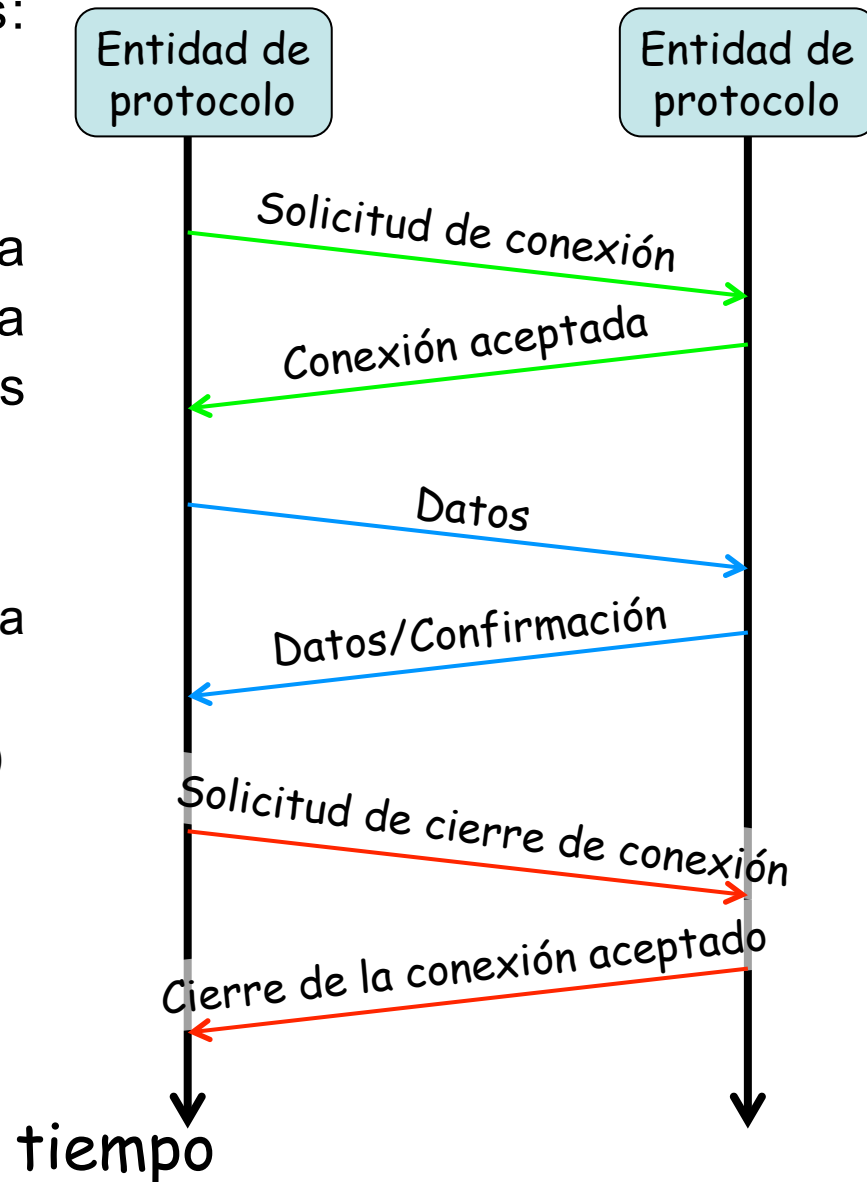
s:

a
a
s

a

)

Entidad de protocolo

Entidad de protocolo

Solicitud de conexión

Conexión aceptada

Datos

Datos/Confirmación

Solicitud de cierre de conexión

Cierre de la conexión aceptado

tiempo